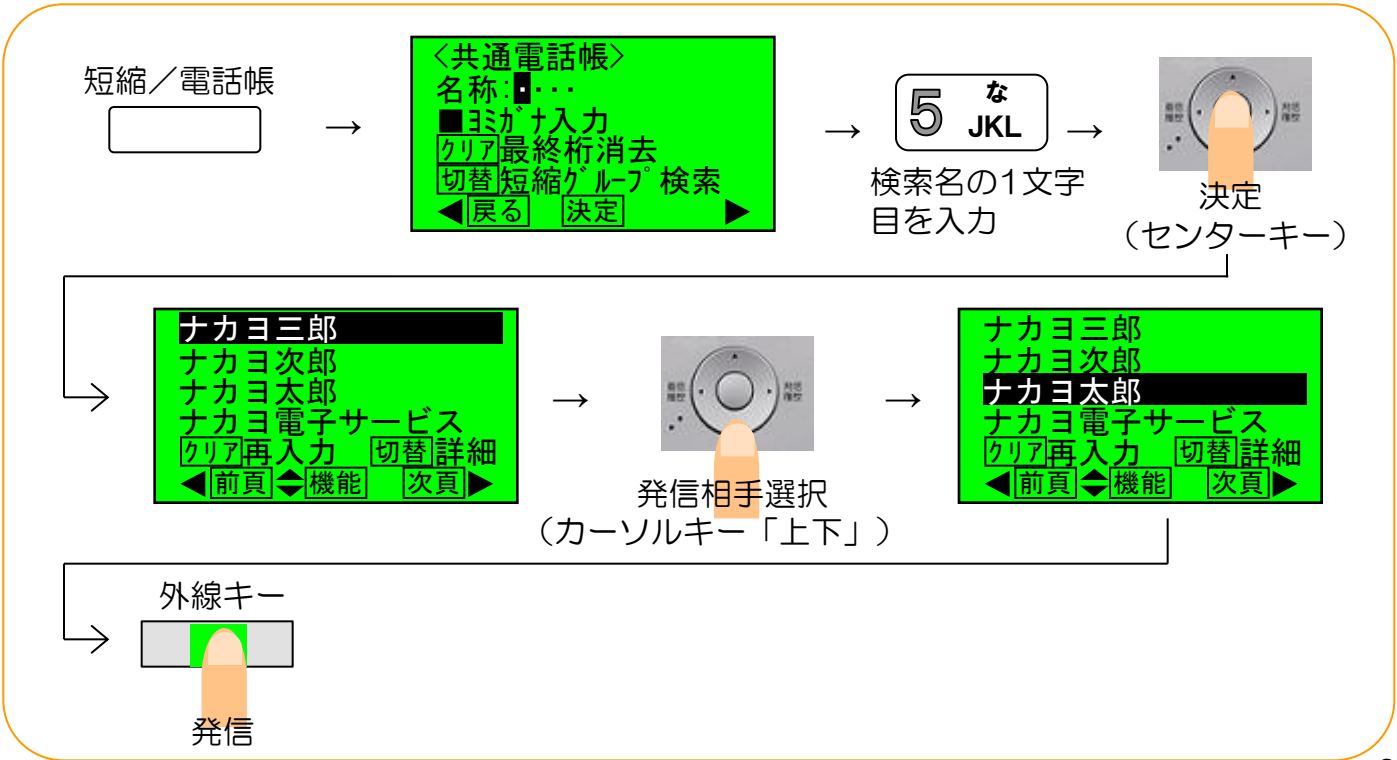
短縮／電話帳

→

〈共通電話帳〉
名称：▪・・・
■ﾖﾐｶﾞﾅ入力
クリア最終桁消去
切替短縮ｸﾞﾙｰﾌﾟ検索
◀戻る 決定 ▶

→

5 な JKL

検索名の1文字目を入力

→

決定
（センターキー）

ナカヨ三郎
ナカヨ次郎
ナカヨ太郎
ナカヨ電子サービス
クリア再入力 切替詳細
◀前頁⬍機能 次頁▶

→

発信相手選択
（カーソルキー「上下」）

→

ナカヨ三郎
ナカヨ次郎
ナカヨ太郎
ナカヨ電子サービス
クリア再入力 切替詳細
◀前頁⬍機能 次頁▶

外線キー

発信